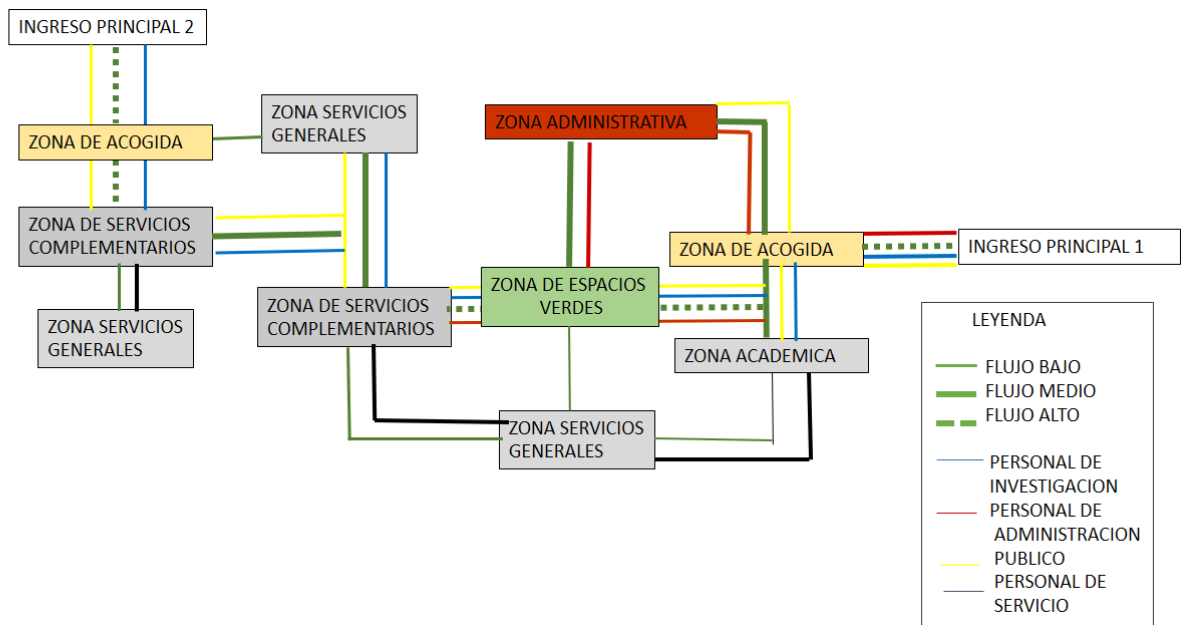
INGRESO PRINCIPAL 2

ZONA DE ACOGIDA

ZONA SERVICIOS GENERALES

ZONA ADMINISTRATIVA

ZONA DE SERVICIOS COMPLEMENTARIOS

ZONA DE ACOGIDA

INGRESO PRINCIPAL 1

ZONA SERVICIOS GENERALES

ZONA DE SERVICIOS COMPLEMENTARIOS

ZONA DE ESPACIOS VERDES

ZONA ACADEMICA

ZONA SERVICIOS GENERALES

LEYENDA

FLUJO BAJO

FLUJO MEDIO

FLUJO ALTO

PERSONAL DE INVESTIGACION

PERSONAL DE ADMINISTRACION

PUBLICO

PERSONAL DE SERVICIO